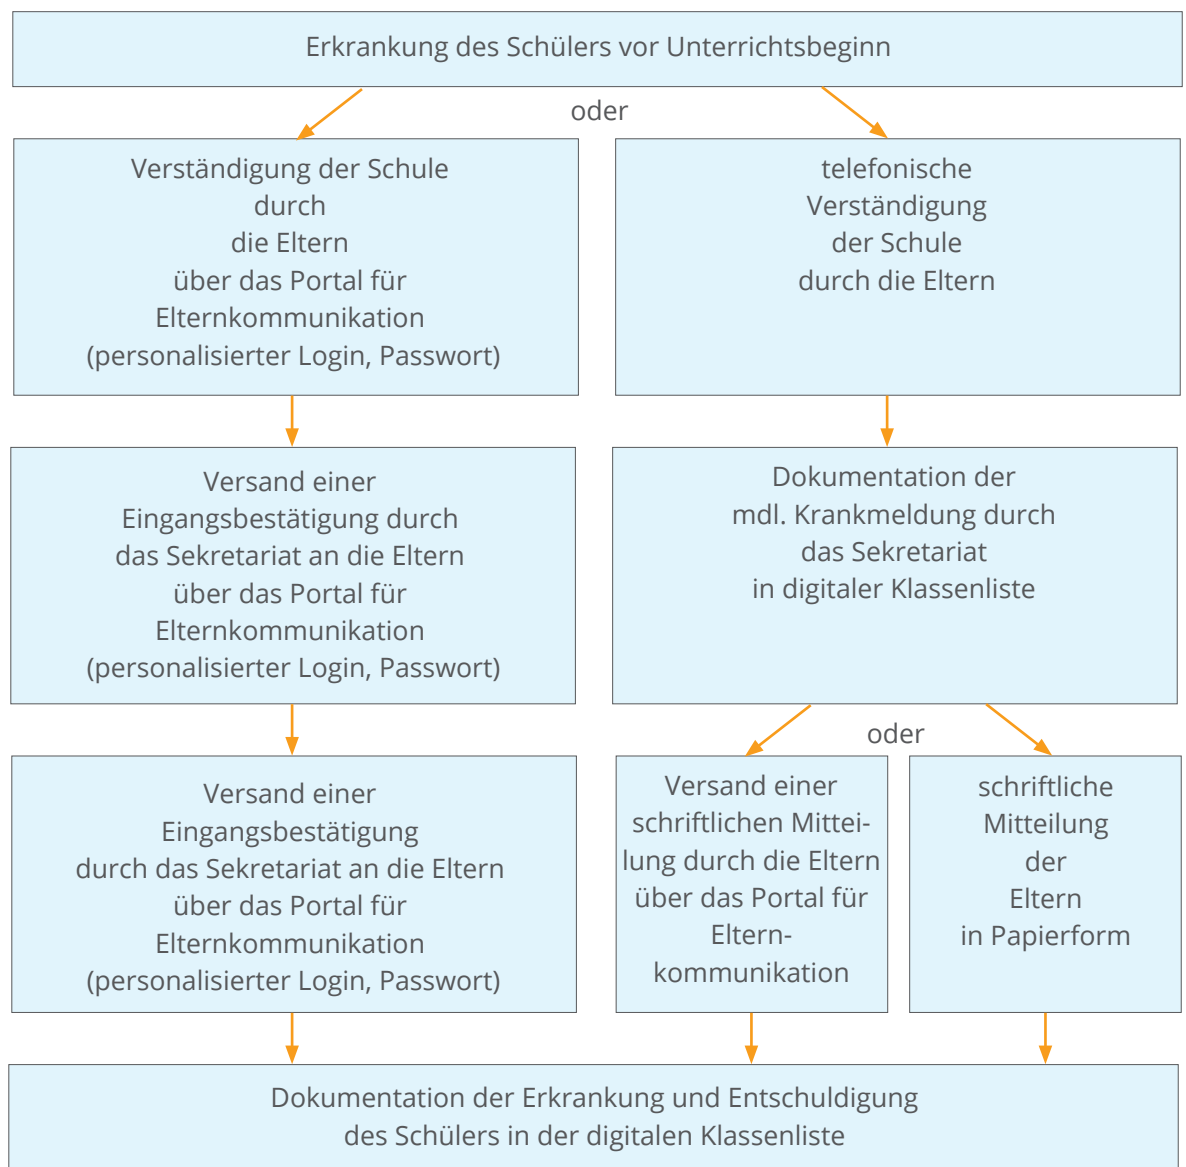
Erkrankung des Schülers vor Unterrichtsbeginn

oder

Verständigung der Schule durch die Eltern über das Portal für Elternkommunikation (personalisierter Login, Passwort)

telefonische Verständigung der Schule durch die Eltern

Versand einer Eingangsbestätigung durch das Sekretariat an die Eltern über das Portal für Elternkommunikation (personalisierter Login, Passwort)

Dokumentation der mdl. Krankmeldung durch das Sekretariat in digitaler Klassenliste

oder

Versand einer Eingangsbestätigung durch das Sekretariat an die Eltern über das Portal für Elternkommunikation (personalisierter Login, Passwort)

Versand einer schriftlichen Mitteilung durch die Eltern über das Portal für Elternkommunikation

schriftliche Mitteilung der Eltern in Papierform

Dokumentation der Erkrankung und Entschuldigung des Schülers in der digitalen Klassenliste